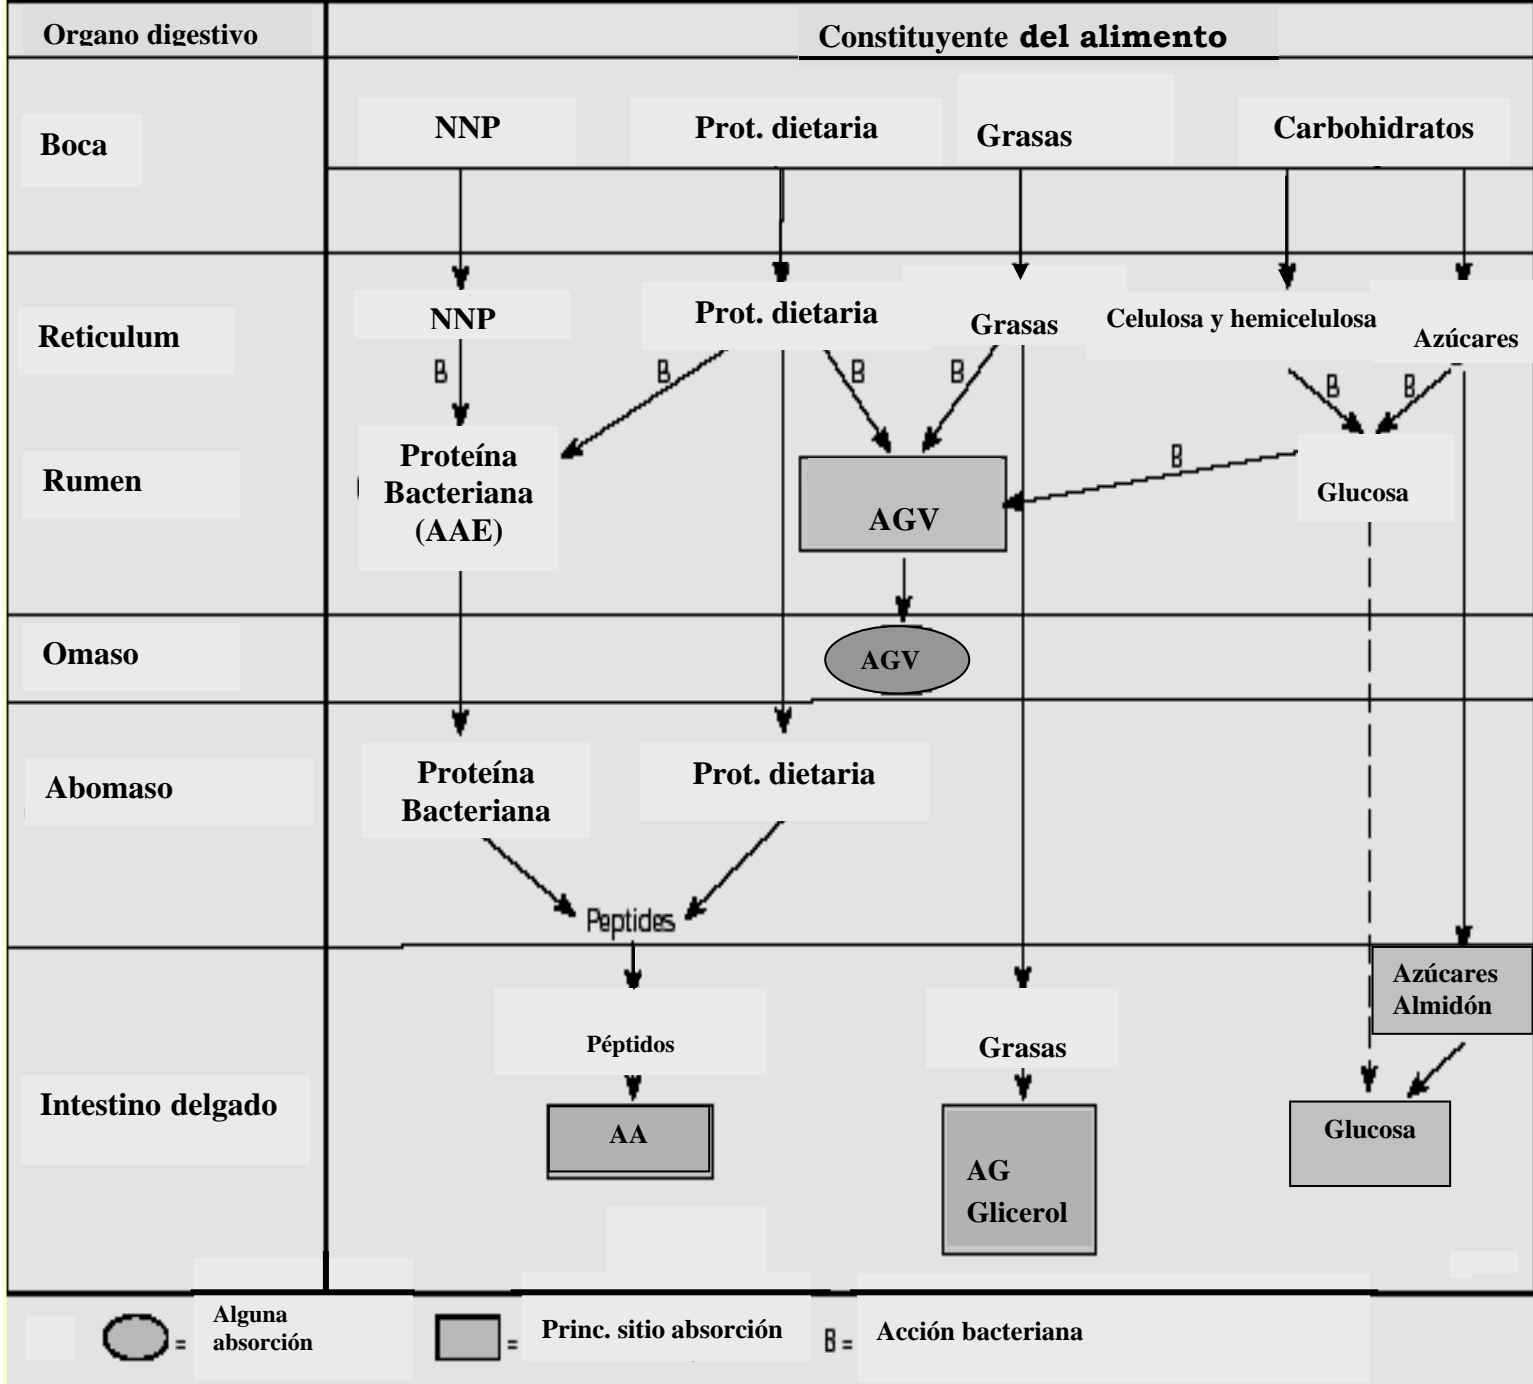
Organo digestivo

Constituyente del alimento

Boca

NNP

Prot. dietaria

Grasas

Carbohidratos

Reticulum

NNP

Prot. dietaria

Grasas

Celulosa y hemicelulosa

Azúcares

B

B

B

B

B

B

B

Rumen

Proteína Bacteriana (AAE)

AGV

Glucosa

Omaso

AGV

Abomaso

Proteína Bacteriana

Prot. dietaria

Peptides

Intestino delgado

Péptidos

AA

Grasas

AG Glicerol

Azúcares Almidón

Glucosa

= Alguna absorción

= Princ. sitio absorción

B = Acción bacteriana